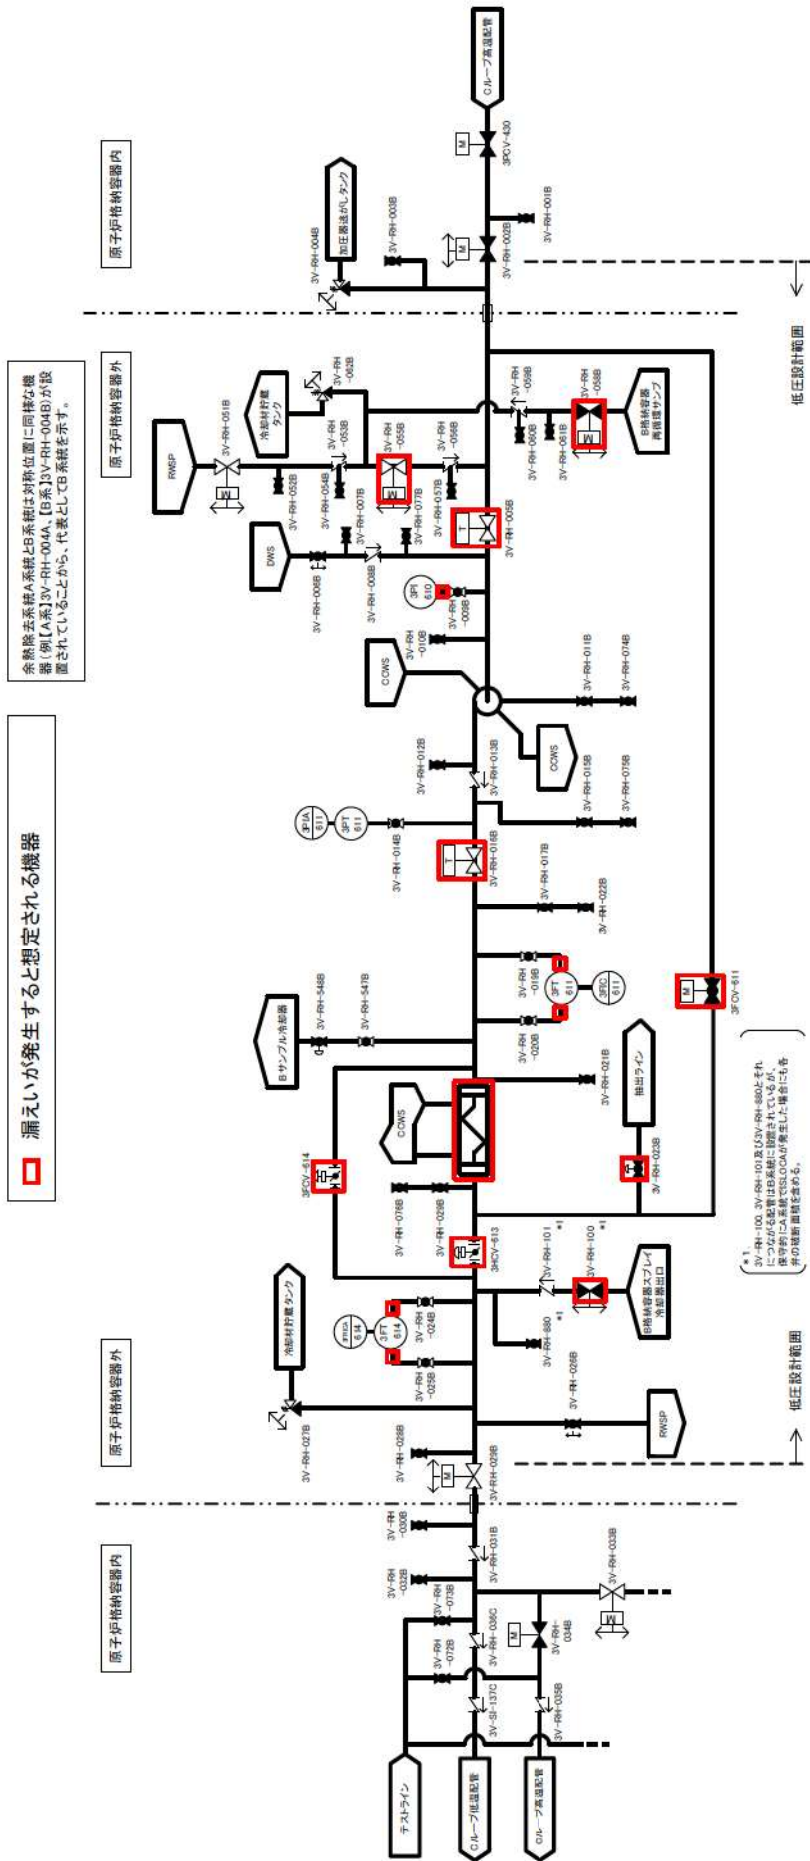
漏えいが発生すると想定される機器

余熱除去系統A系統とB系統は対称位置に同様な機器（例【A系】3V-RH-004A、【B系】3V-RH-004B）が設置されていることから、代表としてB系統を示す。

原子炉格納容器内

原子炉格納容器外

原子炉格納容器外

原子炉格納容器内

低圧設計範囲

低圧設計範囲

Cループ高温配管

3PCV-430

M

3V-RH-001B

3V-RH-002B

M

3V-RH-003B

加圧器逃がしタンク

3V-RH-004B

3V-RH-062B

冷却材貯蔵タンク

RWSP

3V-RH-051B

M

3V-RH-052B

3V-RH-053B

3V-RH-054B

3V-RH-055B

M

3V-RH-056B

3V-RH-007B

3V-RH-057B

3V-RH-059B

3V-RH-060B

3V-RH-061B

3V-RH-058B

M

B格納容器再循環サンプ

3V-RH-005B

DWS

3V-RH-006B

3V-RH-008B

3PI 610

3V-RH-009B

3V-RH-010B

CCWS

CCWS

3V-RH-011B

3V-RH-074B

3V-RH-012B

3V-RH-013B

3V-RH-015B

3V-RH-075B

3PIA 611

3PT 611

3V-RH-014B

3V-RH-016B

3V-RH-017B

3V-RH-022B

3V-RH-019B

3FT 611

3FRC 611

3V-RH-020B

M

3FCV-611

Bサンプル冷却器

3V-RH-548B

3V-RH-547B

3V-RH-021B

抽出ライン

3V-RH-023B

CCWS

3FCV-614

3V-RH-076B

3V-RH-029B

3HCV-613

3V-RH-101 *1

3V-RH-100 *1

B格納容器スプレイ冷却器出口

*1

3V-RH-880

3V-RH-026B

冷却材貯蔵タンク

3FRIA 614

3FT 614

3V-RH-024B

3V-RH-025B

3V-RH-027B

RWSP

3V-RH-028B

M

3V-RH-029B

3V-RH-030B

3V-RH-031B

3V-RH-033B

M

3V-RH-032B

3V-RH-073B

3V-RH-036C

M

3V-RH-034B

3V-RH-072B

3V-SI-137C

3V-RH-035B

テストライン

Cループ低温配管

Cループ高温配管

*1
3V-RH-100、3V-RH-101及び3V-RH-880とそれにつながる配管はB系統に設置されているが、保守的に本系統でISLOCAが発生した場合にも各弁の破断面積を含める。